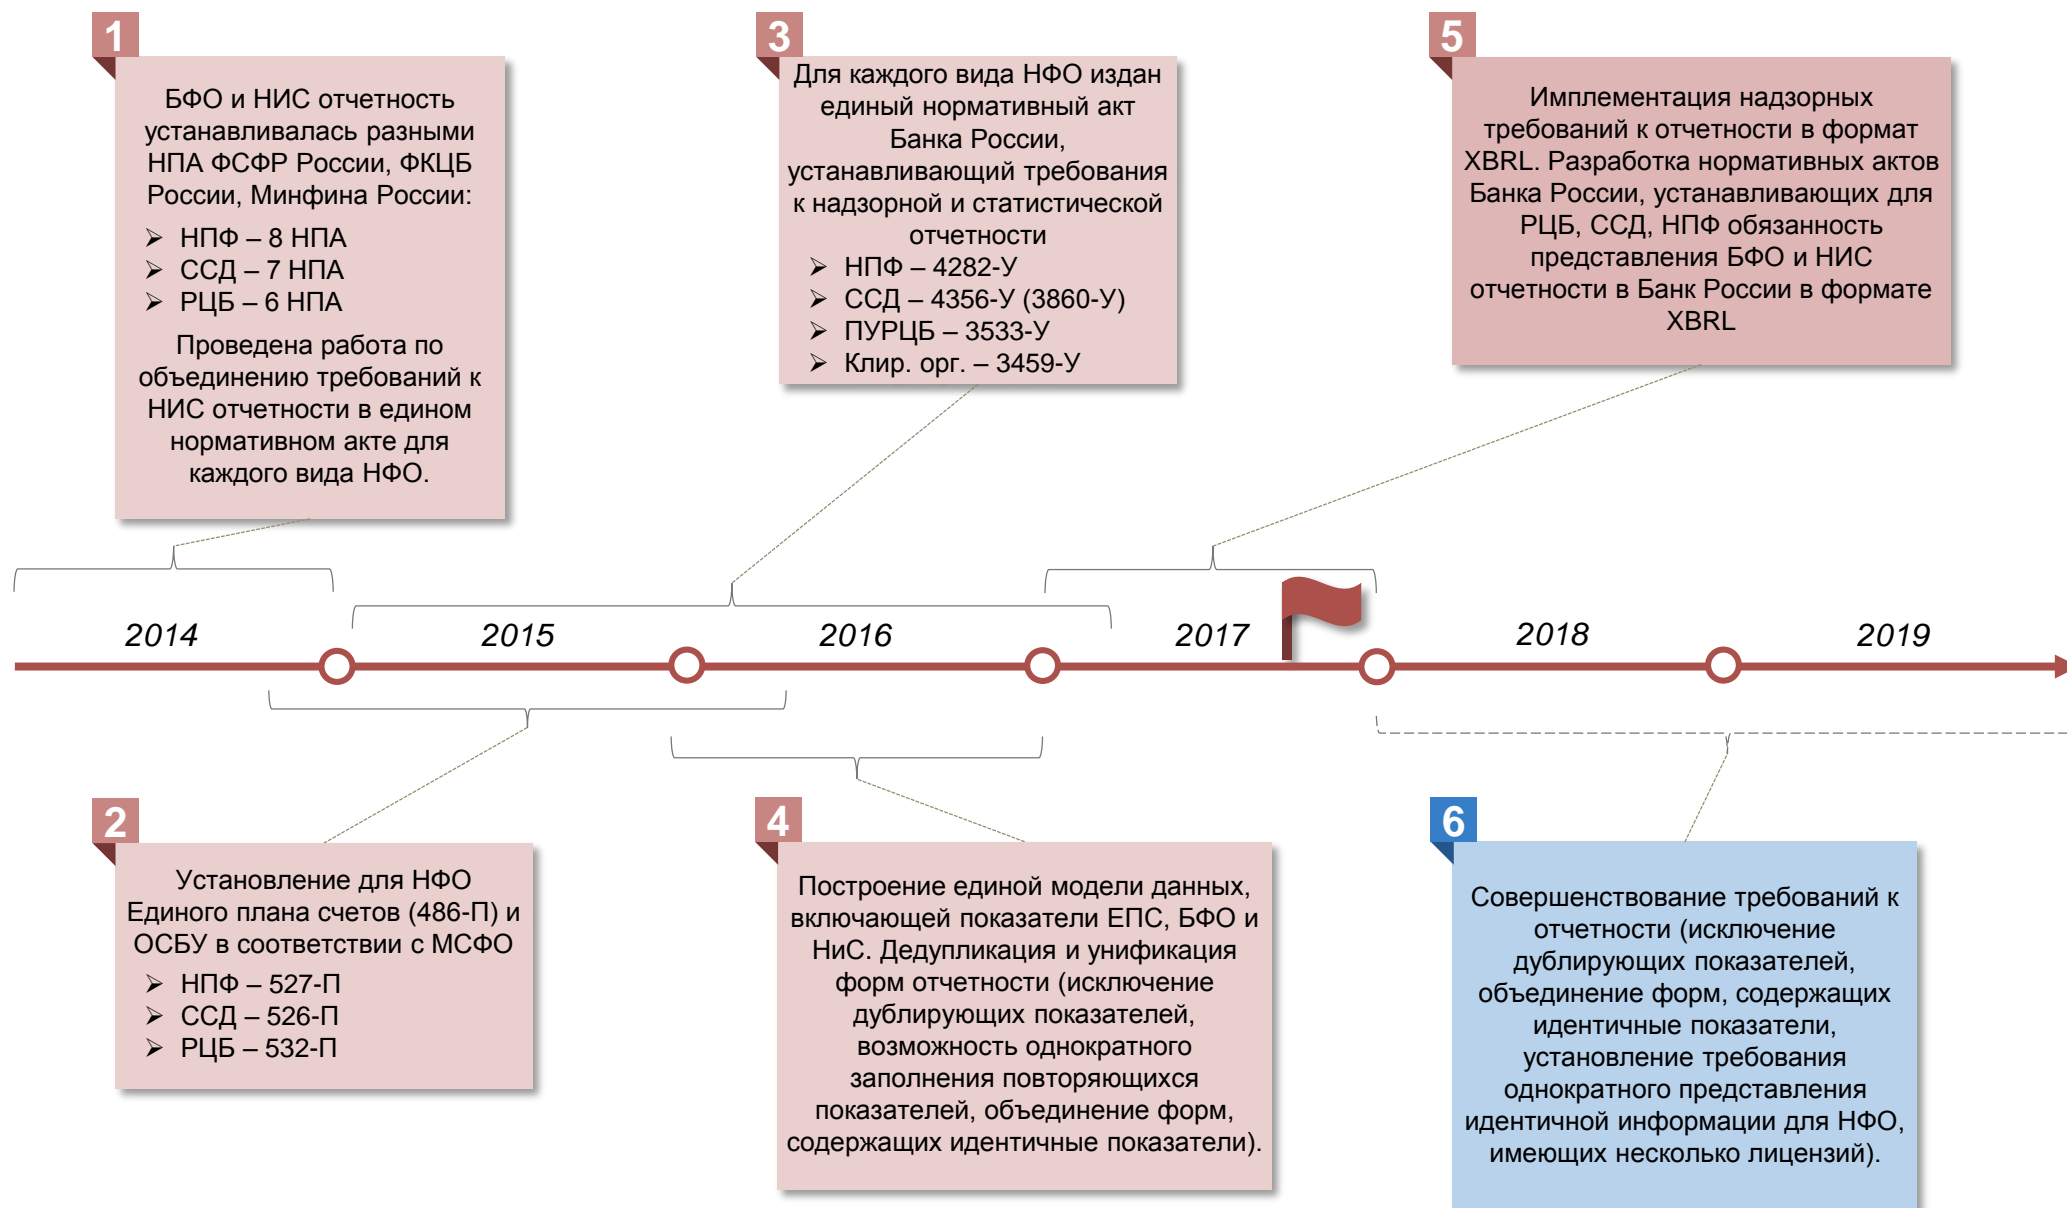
1

БФО и НИС отчетность устанавливалась разными НПА ФСФР России, ФКЦБ России, Минфина России:

➢ НПФ – 8 НПА
➢ ССД – 7 НПА
➢ РЦБ – 6 НПА

Проведена работа по объединению требований к НИС отчетности в едином нормативном акте для каждого вида НФО.

3

Для каждого вида НФО издан единый нормативный акт Банка России, устанавливающий требования к надзорной и статистической отчетности

➢ НПФ – 4282-У
➢ ССД – 4356-У (3860-У)
➢ ПУРЦБ – 3533-У
➢ Клир. орг. – 3459-У

5

Имплементация надзорных требований к отчетности в формат XBRL. Разработка нормативных актов Банка России, устанавливающих для РЦБ, ССД, НПФ обязанность представления БФО и НИС отчетности в Банк России в формате XBRL

2014

2015

2016

2017

2018

2019

2

Установление для НФО Единого плана счетов (486-П) и ОСБУ в соответствии с МСФО

➢ НПФ – 527-П
➢ ССД – 526-П
➢ РЦБ – 532-П

4

Построение единой модели данных, включающей показатели ЕПС, БФО и НиС. Дедупликация и унификация форм отчетности (исключение дублирующих показателей, возможность однократного заполнения повторяющихся показателей, объединение форм, содержащих идентичные показатели).

6

Совершенствование требований к отчетности (исключение дублирующих показателей, объединение форм, содержащих идентичные показатели, установление требования однократного представления идентичной информации для НФО, имеющих несколько лицензий).